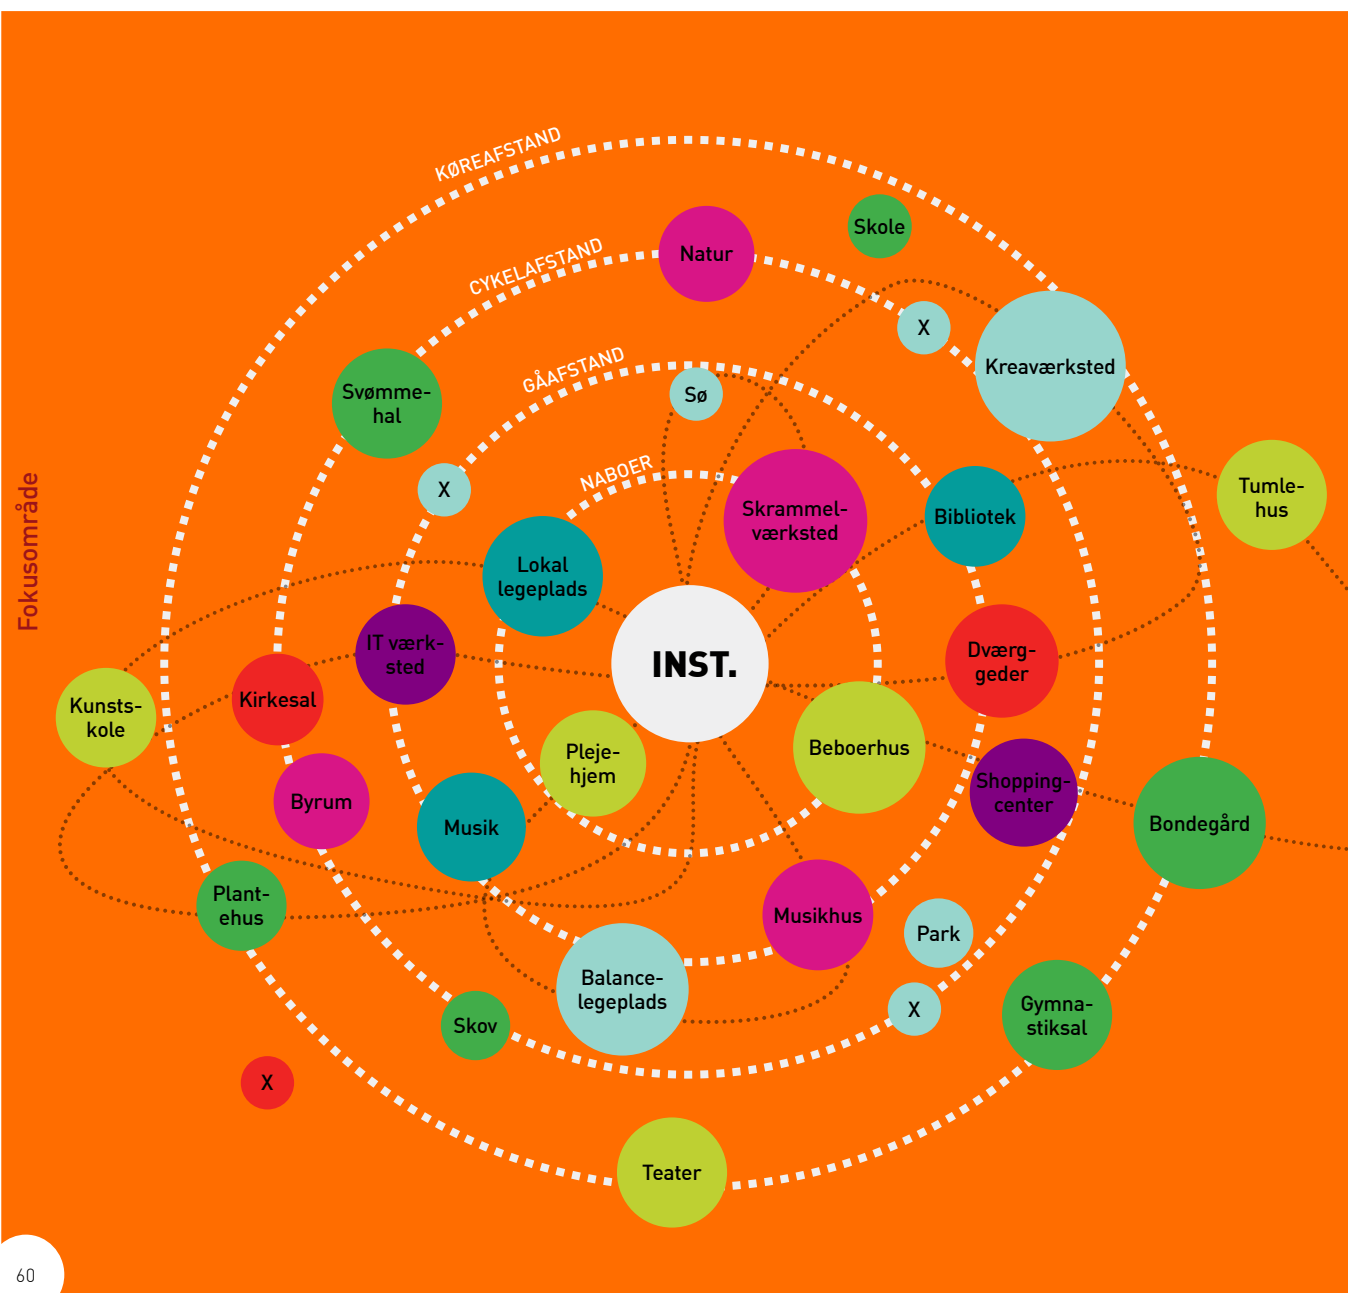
Fokusområde

KØREAFSTAND

CYKELAFSTAND

GÅAFSTAND

NABOER

Natur

Skole

X

Kreaværksted

Svømmehal

Sø

X

Skrammelværksted

Bibliotek

Tumlehus

Lokal legeplads

IT værksted

INST.

Dværggeder

Kunstskole

Kirkesal

Plejehjem

Beboerhus

Shoppingcenter

Bondegård

Byrum

Musik

Plantehus

Musikhus

Park

Balancelegeplads

X

Gymnastiksal

Skov

X

Teater

60